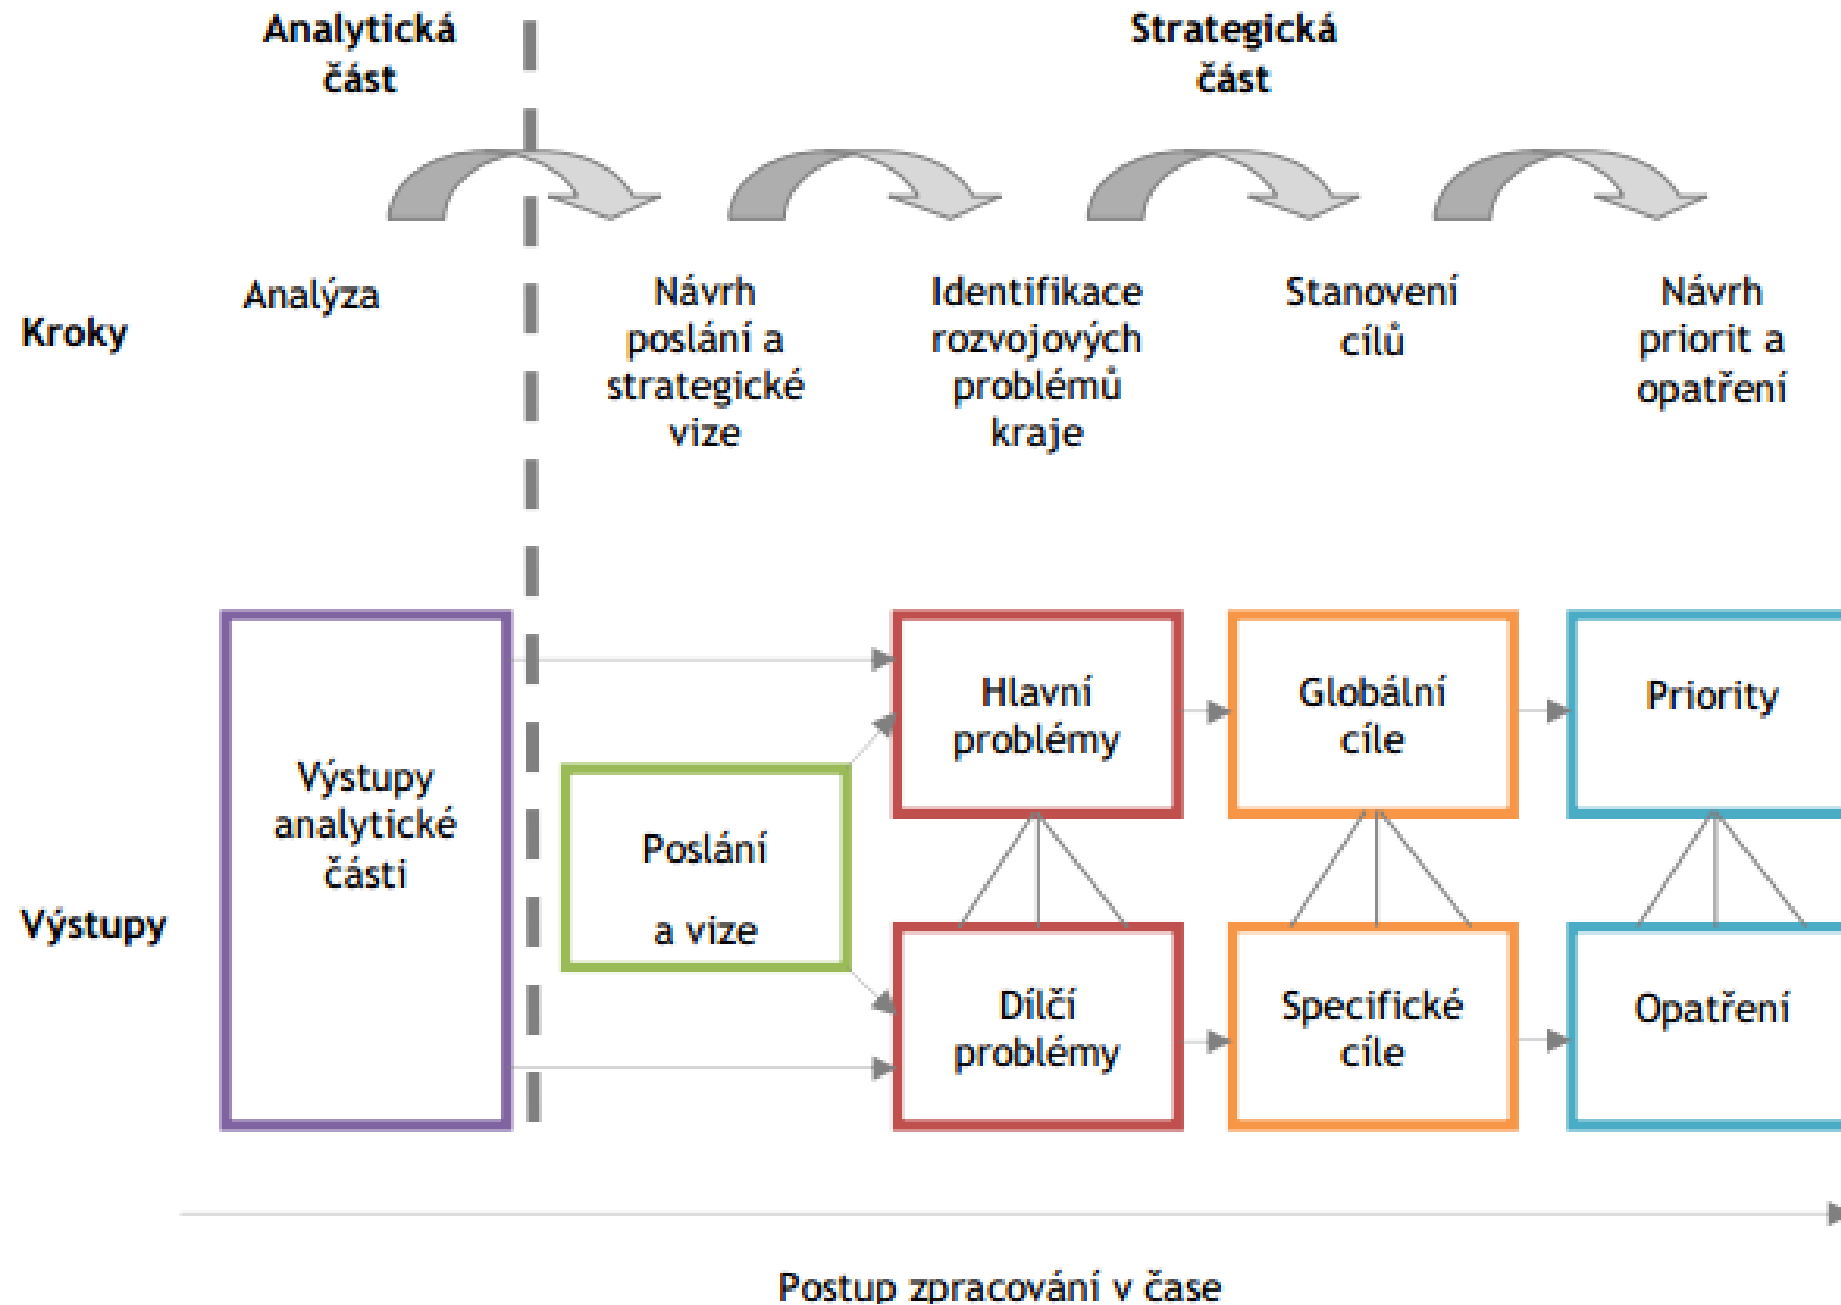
Analytická část

Strategická část

Kroky

Analýza

Návrh poslání a strategické vize

Identifikace rozvojových problémů kraje

Stanovení cílů

Návrh priorit a opatření

Výstupy

Výstupy analytické části

Poslání

a vize

Hlavní problémy

Dílčí problémy

Globální cíle

Specifické cíle

Priority

Opatření

Postup zpracování v čase